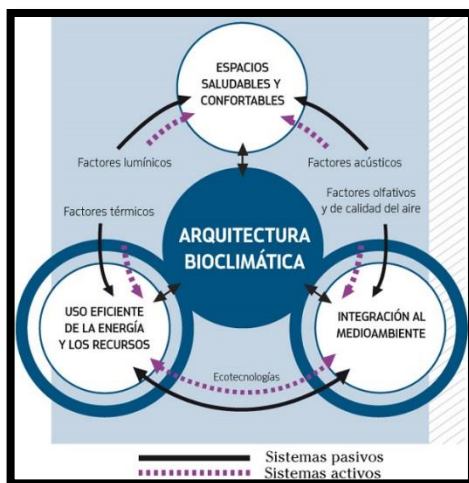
ESPACIOS SALUDABLES Y CONFORTABLES

Factores lumínicos

Factores acústicos

Factores térmicos

Factores olfativos y de calidad del aire

ARQUITECTURA BIOCLIMÁTICA

USO EFICIENTE DE LA ENERGÍA Y LOS RECURSOS

INTEGRACIÓN AL MEDIOAMBIENTE

Ecotecnologías

Sistemas pasivos
Sistemas activos